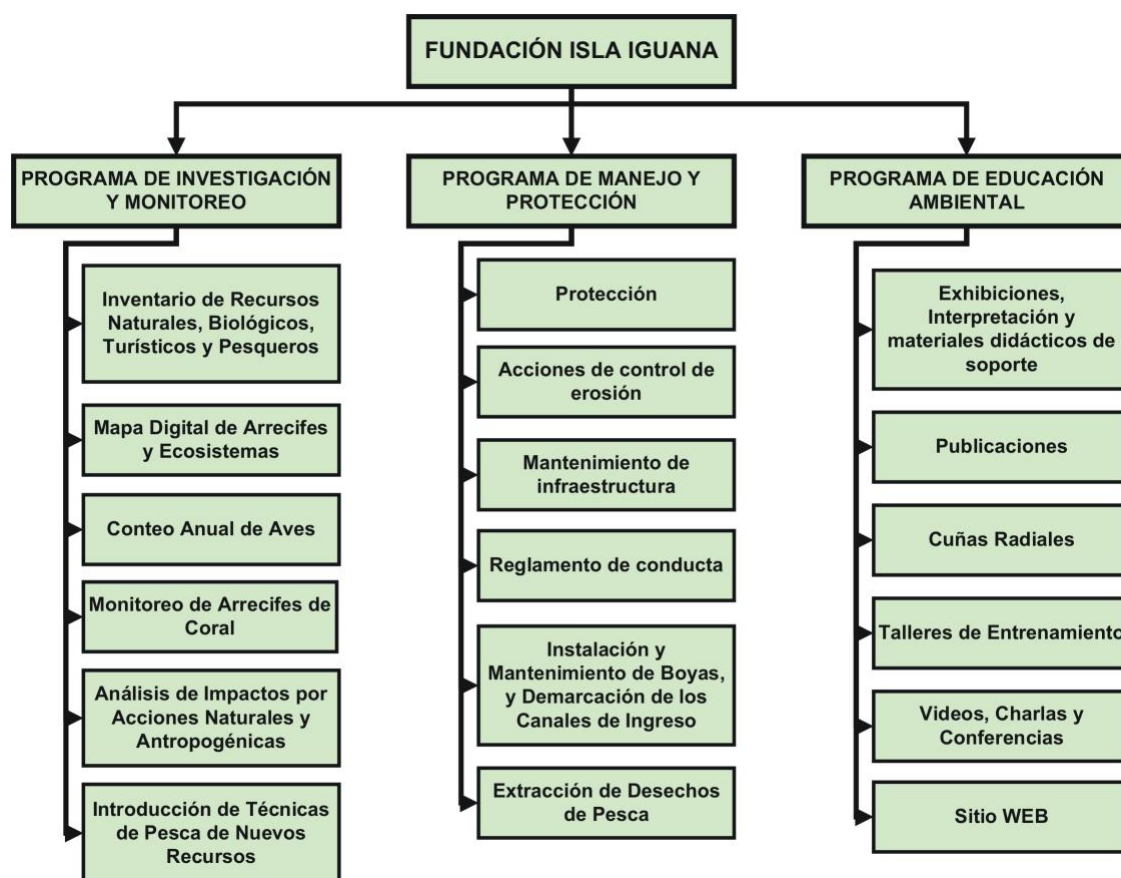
FUNDACIÓN ISLA IGUANA

PROGRAMA DE INVESTIGACIÓN Y MONITOREO

Inventario de Recursos Naturales, Biológicos, Turísticos y Pesqueros

Mapa Digital de Arrecifes y Ecosistemas

Conteo Anual de Aves

Monitoreo de Arrecifes de Coral

Análisis de Impactos por Acciones Naturales y Antropogénicas

Introducción de Técnicas de Pesca de Nuevos Recursos

PROGRAMA DE MANEJO Y PROTECCIÓN

Protección

Acciones de control de erosión

Mantenimiento de infraestructura

Reglamento de conducta

Instalación y Mantenimiento de Boyas, y Demarcación de los Canales de Ingreso

Extracción de Desechos de Pesca

PROGRAMA DE EDUCACIÓN AMBIENTAL

Exhibiciones, Interpretación y materiales didácticos de soporte

Publicaciones

Cuñas Radiales

Talleres de Entrenamiento

Videos, Charlas y Conferencias

Sitio WEB